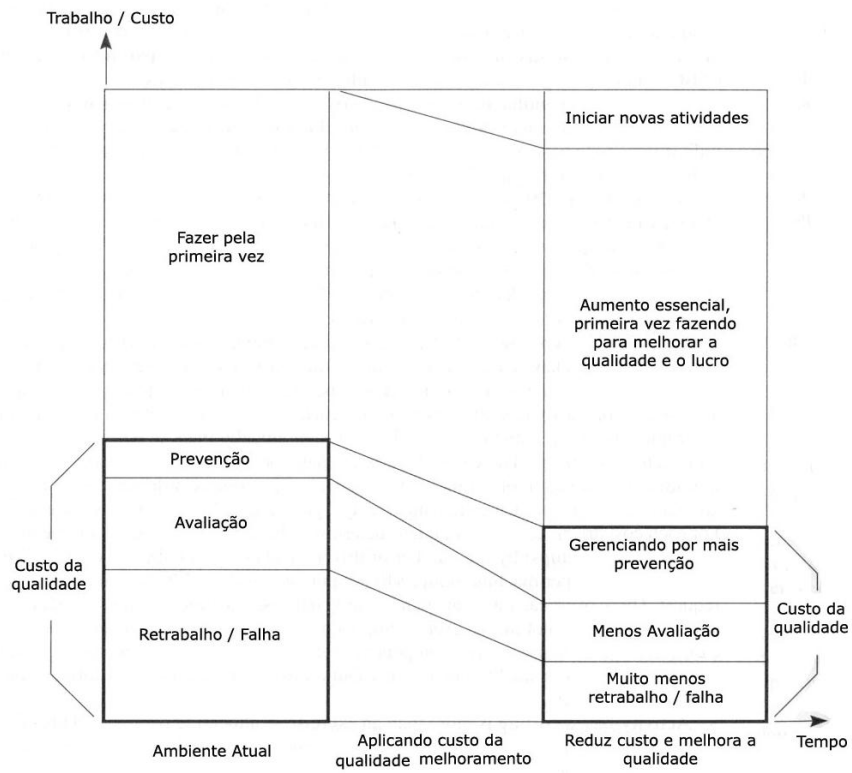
Trabalho / Custo

Fazer pela primeira vez

Prevenção

Avaliação

Retrabalho / Falha

Custo da qualidade

Iniciar novas atividades

Aumento essencial, primeira vez fazendo para melhorar a qualidade e o lucro

Gerenciando por mais prevenção

Menos Avaliação

Muito menos retrabalho / falha

Custo da qualidade

Ambiente Atual

Aplicando custo da qualidade melhoramento

Reduz custo e melhora a qualidade

Tempo